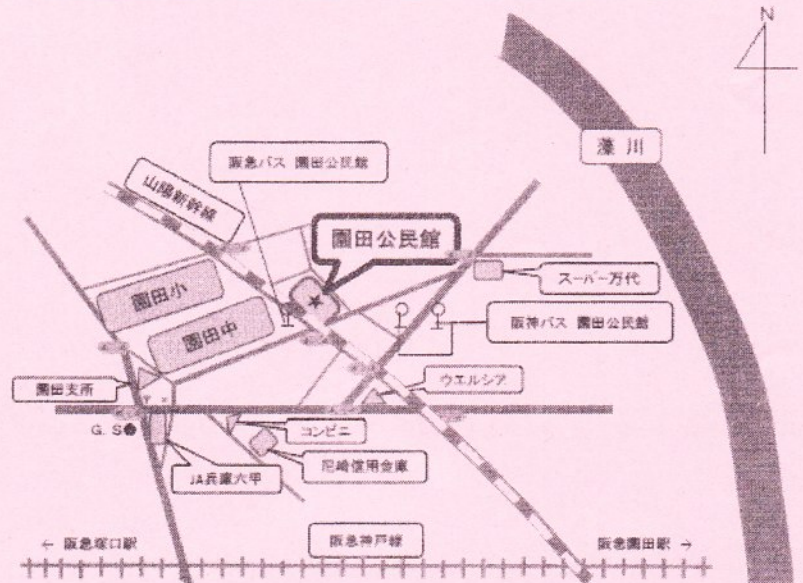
N

猪川

阪急バス 園田公民館

山陽新幹線

園田公民館

スーパー万代

園田小

園田中

阪神バス 園田公民館

園田支所

ウエルシア

G. S

コンビニ

JA兵庫六甲

尼崎信用金庫

← 阪急塚口駅

阪急神戸線

阪急園田駅 →